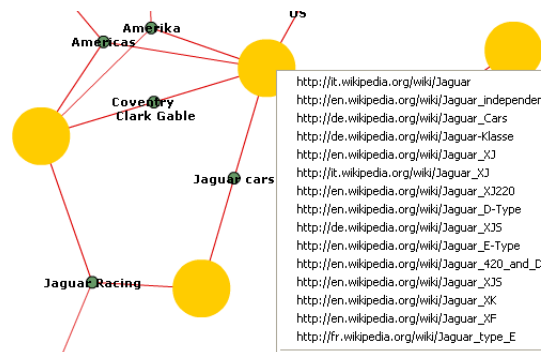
US

Amerika

Americas

Coventry

Clark Gable

Jaguar cars

Jaguar Racing

http://it.wikipedia.org/wiki/Jaguar
http://en.wikipedia.org/wiki/Jaguar_independer
http://de.wikipedia.org/wiki/Jaguar_Cars
http://de.wikipedia.org/wiki/Jaguar-Klasse
http://en.wikipedia.org/wiki/Jaguar_XJ
http://it.wikipedia.org/wiki/Jaguar_XJ
http://en.wikipedia.org/wiki/Jaguar_XJ220
http://en.wikipedia.org/wiki/Jaguar_D-Type
http://de.wikipedia.org/wiki/Jaguar_XJS
http://en.wikipedia.org/wiki/Jaguar_E-Type
http://en.wikipedia.org/wiki/Jaguar_420_and_D
http://en.wikipedia.org/wiki/Jaguar_XJS
http://en.wikipedia.org/wiki/Jaguar_XK
http://en.wikipedia.org/wiki/Jaguar_XF
http://fr.wikipedia.org/wiki/Jaguar_type_E